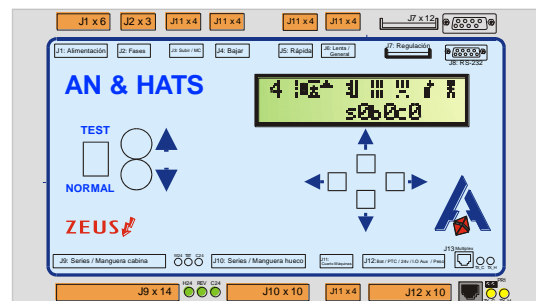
J1 x 6
J2 x 3
J11 x 4
J11 x 4
J11 x 4
J11 x 4
J7 x 12

J1: Alimentación
J2: Fases
J3: Subir / MC
J4: Bajar
J5: Rápida
J6: Lenta / General
J7: Regulación
J8: RS-232

AN & HATS

TEST
NORMAL

4
s0b0c0

ZEUS

J13 Multiplex

J9: Series / Manguera cabina
J10: Series / Manguera hueco
J11: Cuarto Máquinas
J12: Bat / PTC / 24v / I.O Aux / Freno

H24 REV C24

J9 x 14
J10 x 10
J11 x 4
J12 x 10